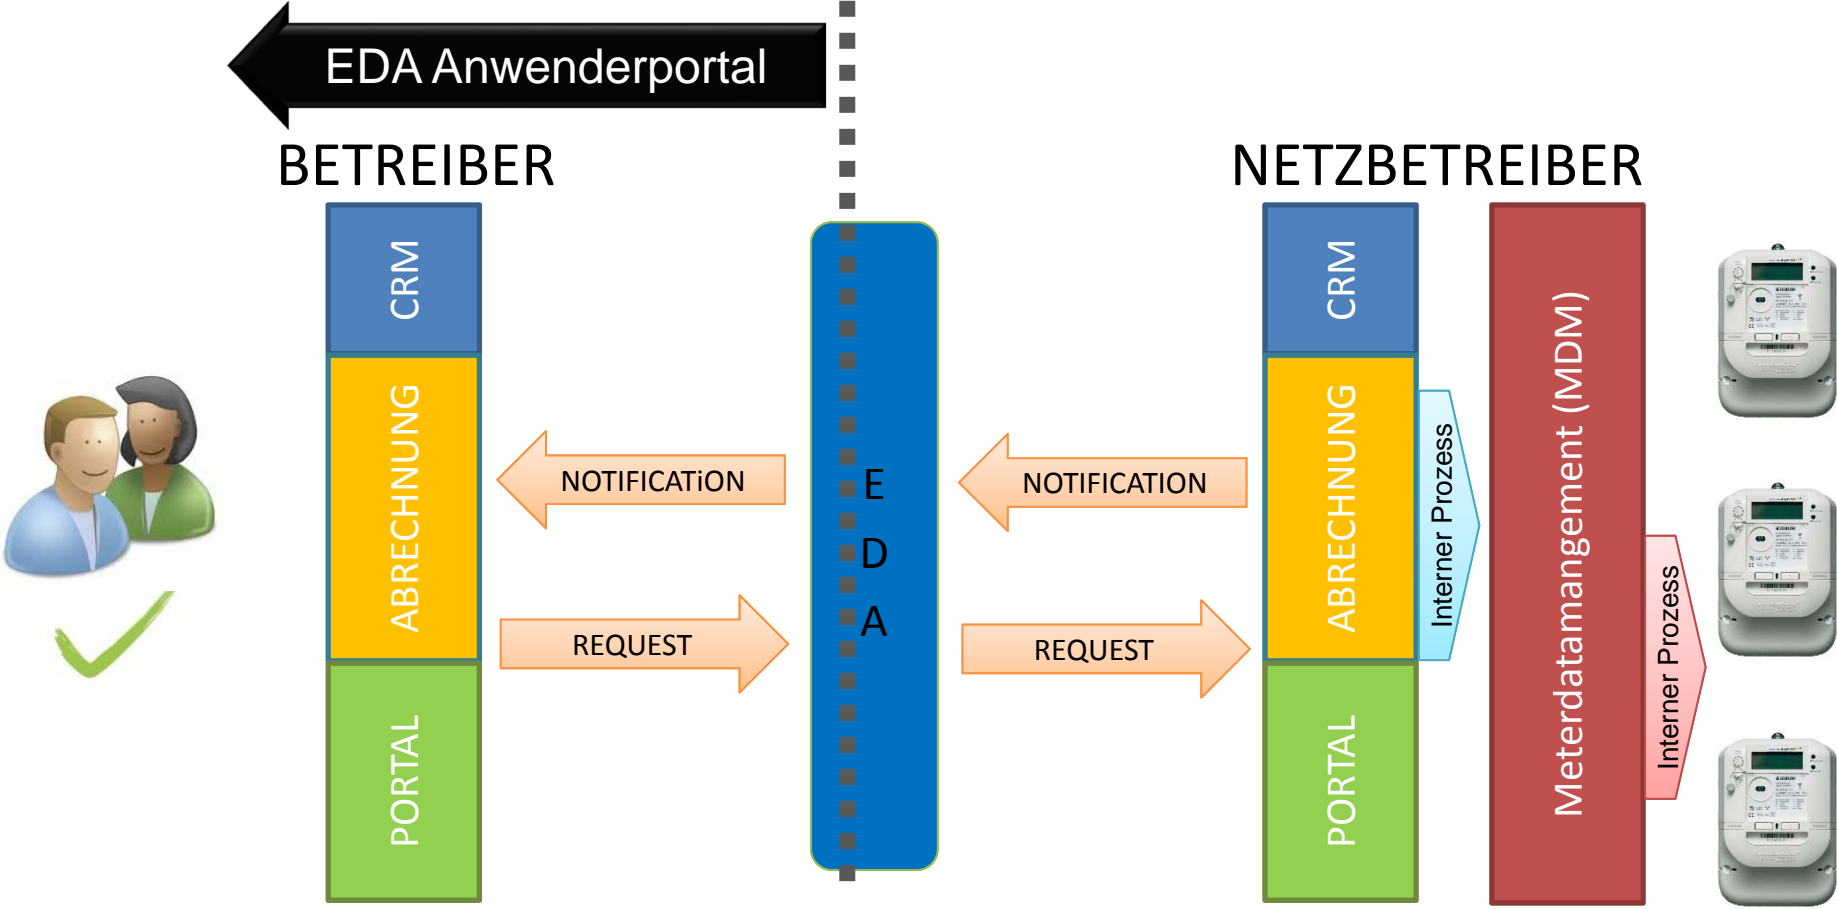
EDA Anwenderportal

BETREIBER

NETZBETREIBER

CRM

ABRECHNUNG

PORTAL

NOTIFICATiON

REQUEST

E
D
A

NOTIFICATION

REQUEST

CRM

ABRECHNUNG

PORTAL

Interner Prozess

Meterdatamangement (MDM)

Interner Prozess